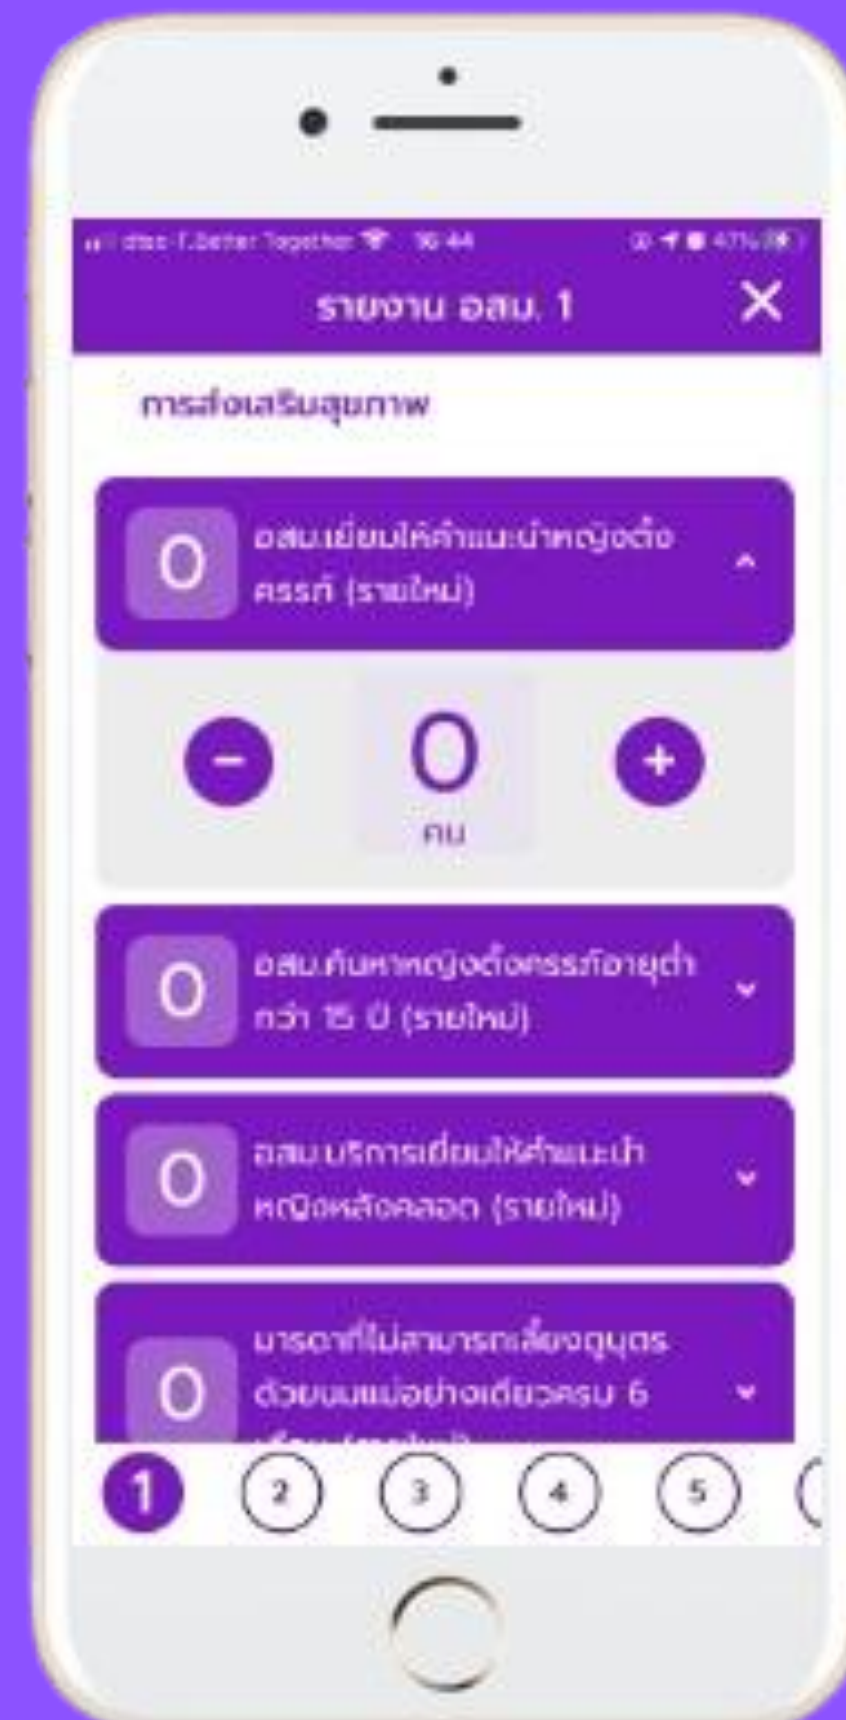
dtac-T Better Together 16:44 47%

รายงาน อสม. 1

การส่งเสริมสุขภาพ

0 อสม.เยี่ยมให้คำแนะนำหญิงตั้งครรภ์ (รายใหม่)

0 คน

0 อสม.ค้นหาหญิงตั้งครรภ์อายุต่ำกว่า 15 ปี (รายใหม่)

0 อสม.บริการเยี่ยมให้คำแนะนำหญิงหลังคลอด (รายใหม่)

0 มารดาที่ไม่สามารถเลี้ยงดูบุตรด้วยนมแม่อย่างเดียวครบ 6 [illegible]

1 2 3 4 5